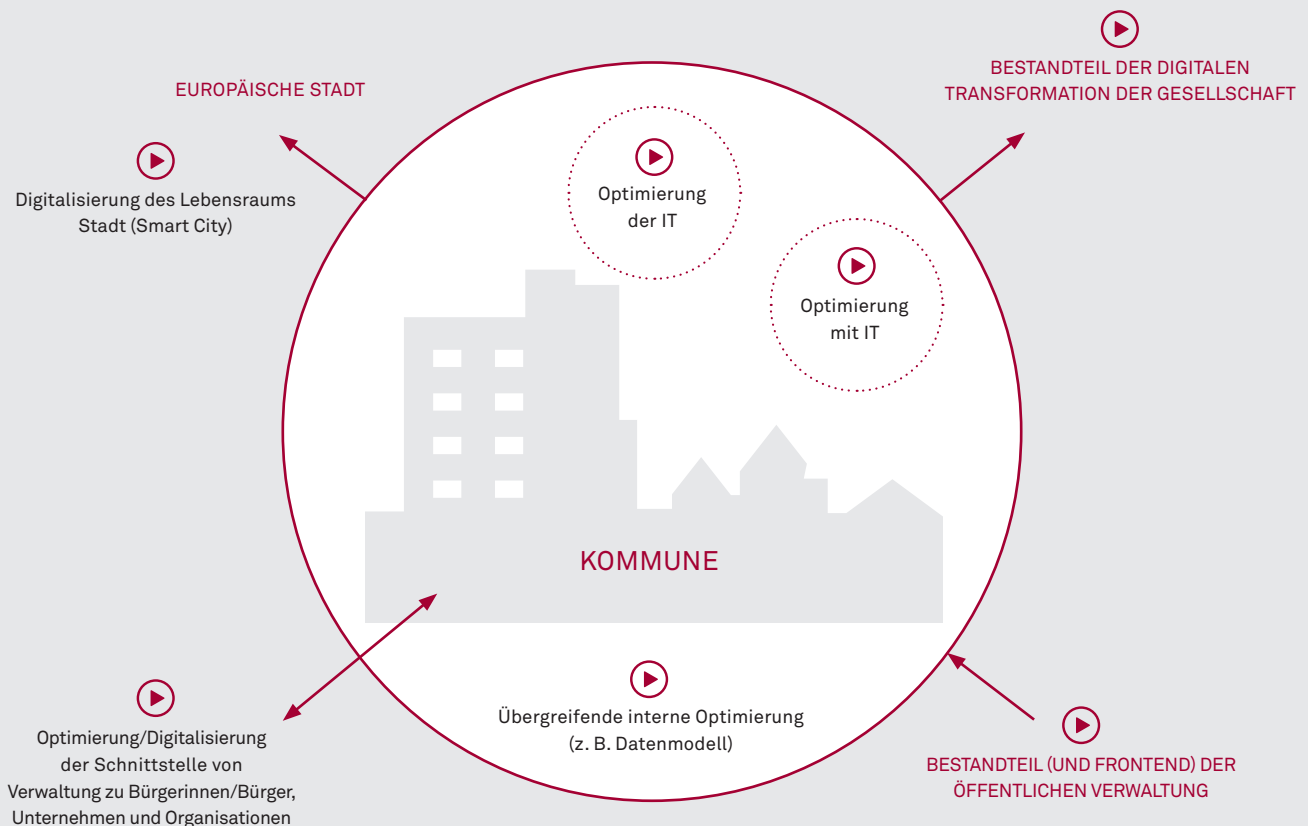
EUROPÄISCHE STADT

Digitalisierung des Lebensraums Stadt (Smart City)

BESTANDTEIL DER DIGITALEN TRANSFORMATION DER GESELLSCHAFT

Optimierung der IT

Optimierung mit IT

KOMMUNE

Optimierung/Digitalisierung der Schnittstelle von Verwaltung zu Bürgerinnen/Bürger, Unternehmen und Organisationen

Übergreifende interne Optimierung (z. B. Datenmodell)

BESTANDTEIL (UND FRONTEND) DER ÖFFENTLICHEN VERWALTUNG